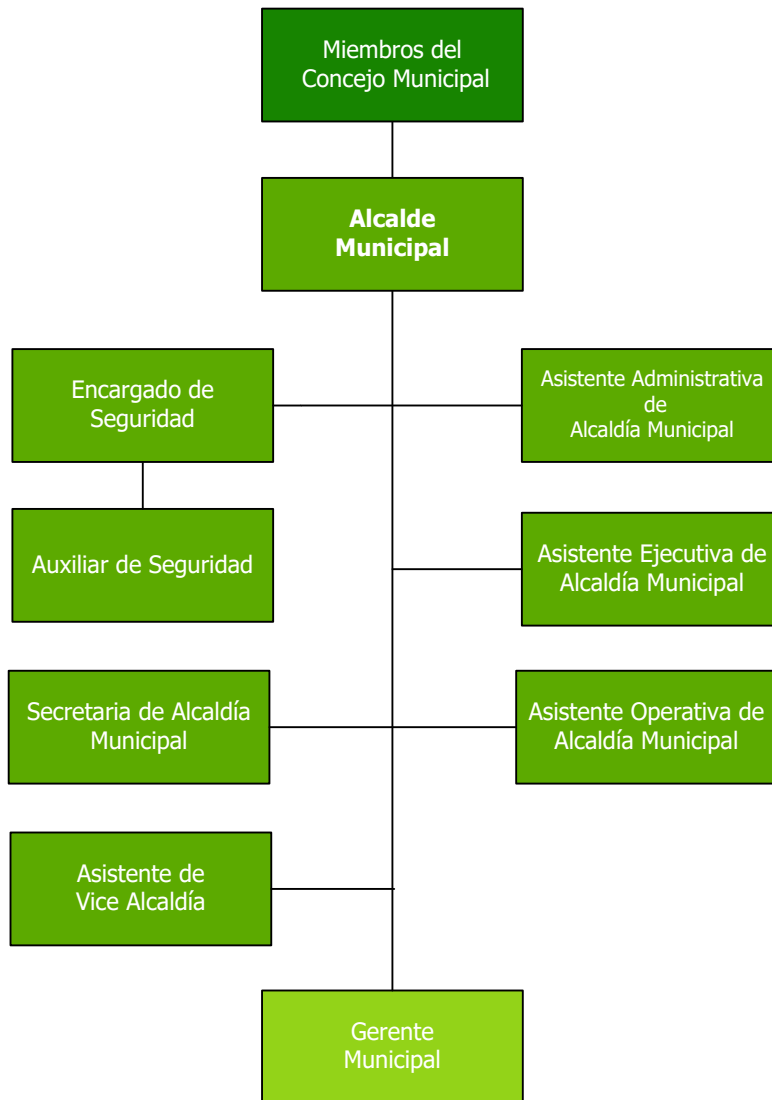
Miembros del Concejo Municipal

Alcalde Municipal

Encargado de Seguridad

Asistente Administrativa de Alcaldía Municipal

Auxiliar de Seguridad

Asistente Ejecutiva de Alcaldía Municipal

Secretaria de Alcaldía Municipal

Asistente Operativa de Alcaldía Municipal

Asistente de Vice Alcaldía

Gerente Municipal